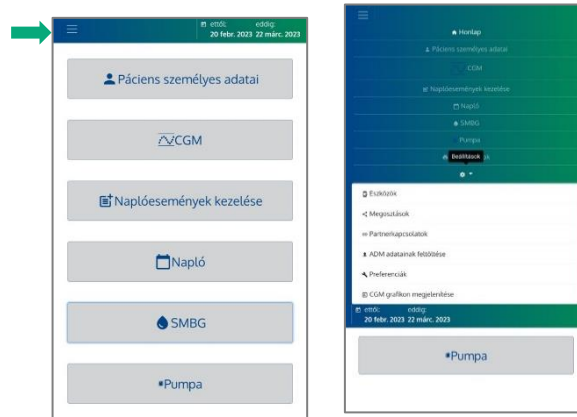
ettől: eddig:
20 febr. 2023 22 márc. 2023

Páciens személyes adatai

CGM

Naplóesemények kezelése

Napló

SMBG

Pumpa

Honlap

Páciens személyes adatai

CGM

Naplóesemények kezelése

Napló

SMBG

Pumpa

Beállítások

Eszközök

Megosztások

Partnerkapcsolatok

ADM adatainak feltöltése

Preferenciák

CGM grafikon megjelenítése

ettől: eddig:
20 febr. 2023 22 márc. 2023

Pumpa